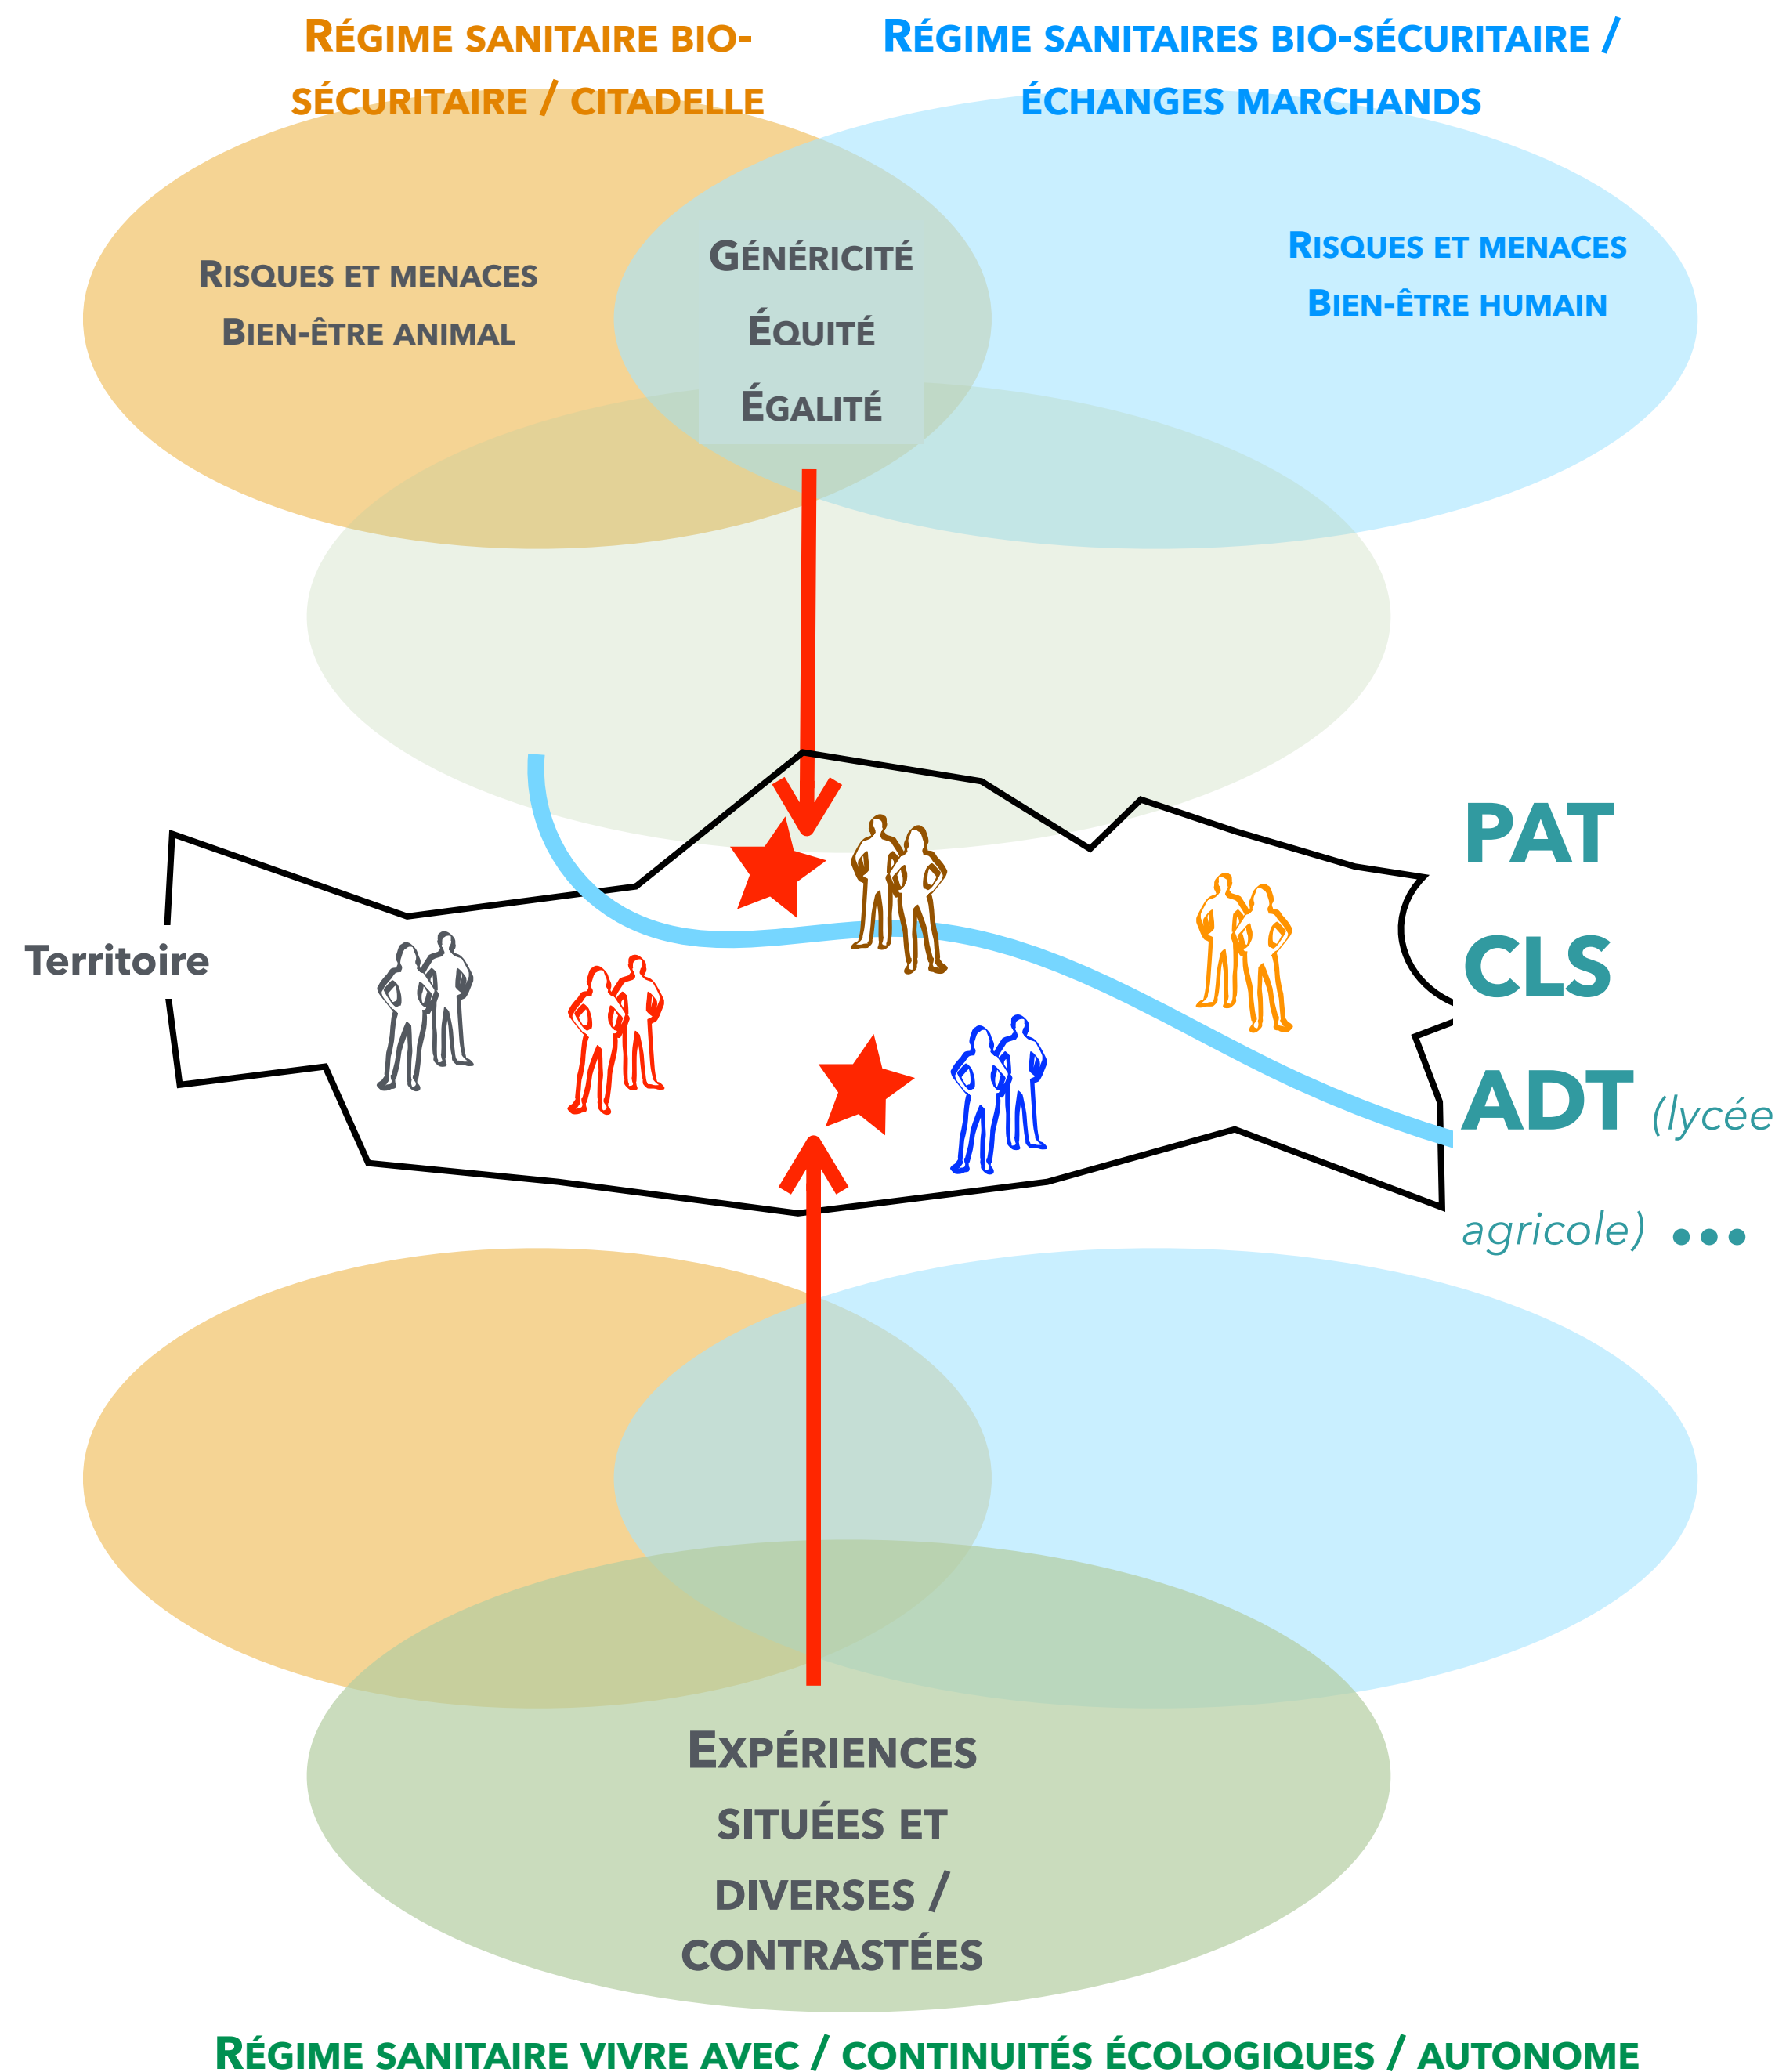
Régime sanitaire bio-sécuritaire / citadelle

Régime sanitaires bio-sécuritaire / échanges marchands

Risques et menaces
Bien-être animal

Généricité
Équité
Égalité

Risques et menaces
Bien-être humain

Territoire

PAT
CLS
ADT (lycée agricole) ...

Expériences situées et diverses / contrastées

Régime sanitaire vivre avec / continuités écologiques / autonome